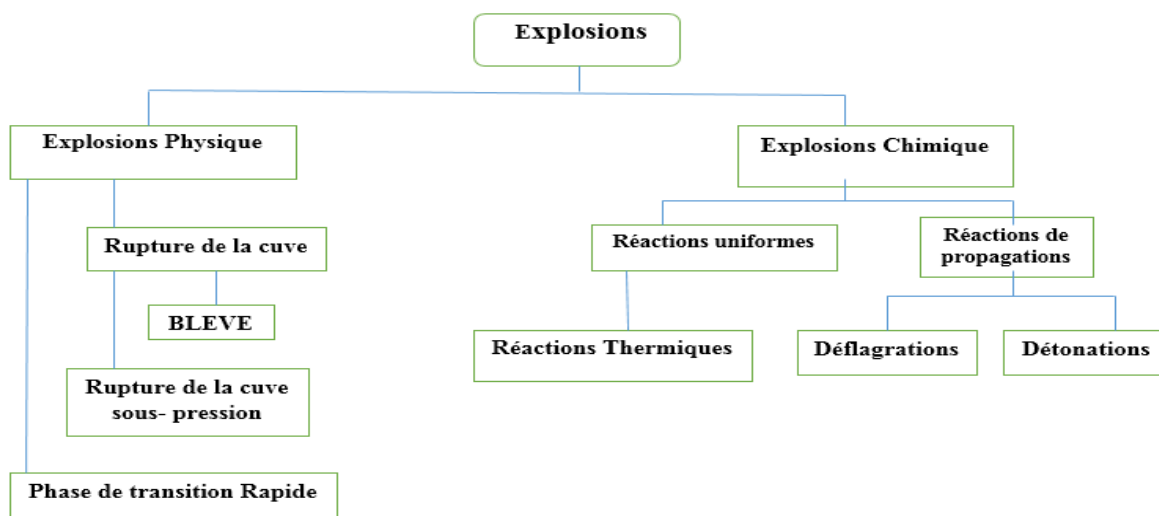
Explosions

Explosions Physique

Rupture de la cuve

BLEVE

Rupture de la cuve sous- pression

Phase de transition Rapide

Explosions Chimique

Réactions uniformes

Réactions Thermiques

Réactions de propagations

Déflagrations

Détonations